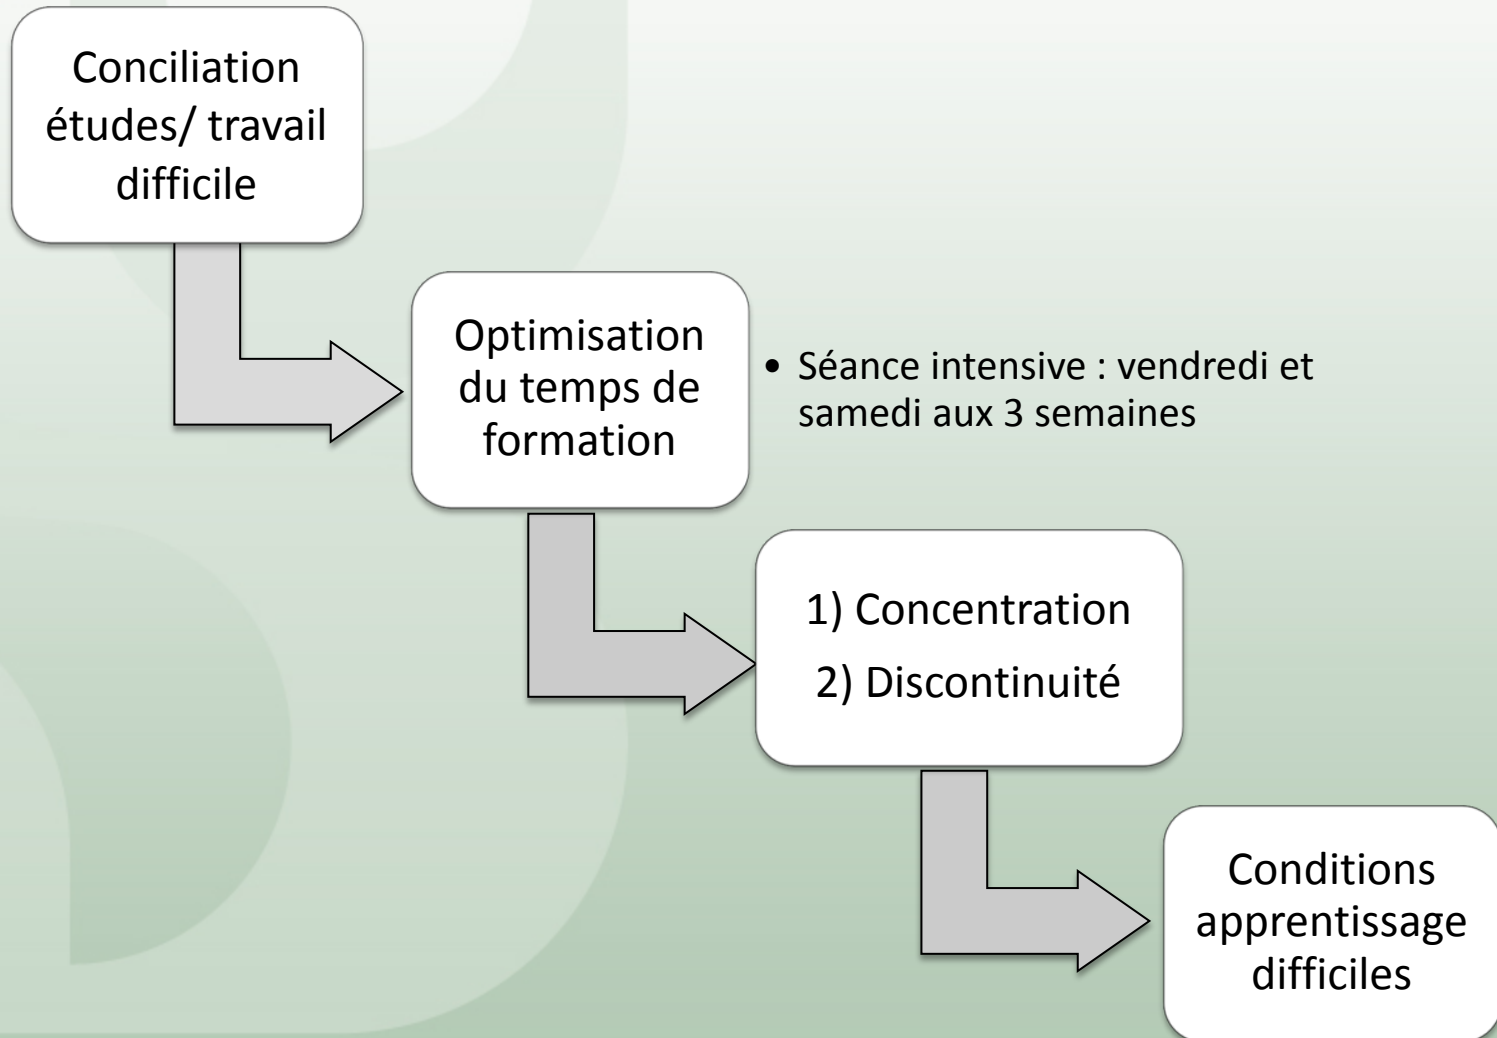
Conciliation études/ travail difficile

Optimisation du temps de formation

• Séance intensive : vendredi et samedi aux 3 semaines

1) Concentration
2) Discontinuité

Conditions apprentissage difficiles